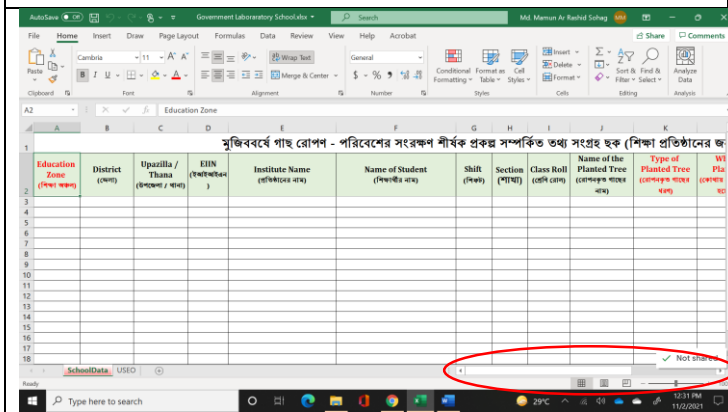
AutoSave Off Government Laboraratory School.xlsx Search Md. Mamun Ar Rashid Sohag MM

File Home Insert Draw Page Layout Formulas Data Review View Help Acrobat Share Comments

Paste Calibri 11 A A Wrap Text General Conditional Formatting Format as Table Cell Styles Insert Delete Format Sort & Filter Find & Select Analyze Data

Clipboard Font Alignment Number Styles Cells Editing Analysis

A2 Education Zone

| | A | B | C | D | E | F | G | H | I | J | K | L |
|---|---|---|---|---|---|---|---|---|---|---|---|---|
| 1 | মুজিববর্ষে গাছ রোপণ - পরিবেশের সংরক্ষণ শীর্ষক প্রকল্প সম্পর্কিত তথ্য সংগ্রহ ছক (শিক্ষা প্রতিষ্ঠানের জ | | | | | | | | | | | |
| 2 | Education Zone (শিক্ষা অঞ্চল) | District (জেলা) | Upazilla / Thana (উপজেলা / থানা) | EIIN (ইআইআইএন) | Institute Name (প্রতিষ্ঠানের নাম) | Name of Student (শিক্ষার্থীর নাম) | Shift (শিফট) | Section (শাখা) | Class Roll (শ্রেণি রোল) | Name of the Planted Tree (রোপনকৃত গাছের নাম) | Type of Planted Tree (রোপনকৃত গাছের ধরণ) | Wh Pla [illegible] |
| 3 | | | | | | | | | | | | |
| 4 | | | | | | | | | | | | |
| 5 | | | | | | | | | | | | |
| 6 | | | | | | | | | | | | |
| 7 | | | | | | | | | | | | |
| 8 | | | | | | | | | | | | |
| 9 | | | | | | | | | | | | |
| 10 | | | | | | | | | | | | |
| 11 | | | | | | | | | | | | |
| 12 | | | | | | | | | | | | |
| 13 | | | | | | | | | | | | |
| 14 | | | | | | | | | | | | |
| 15 | | | | | | | | | | | | |
| 16 | | | | | | | | | | | | |
| 17 | | | | | | | | | | | | |
| 18 | | | | | | | | | | | | |

SchoolData USEO

Not shared

Ready

Type here to search

29°C 12:31 PM 11/2/2021